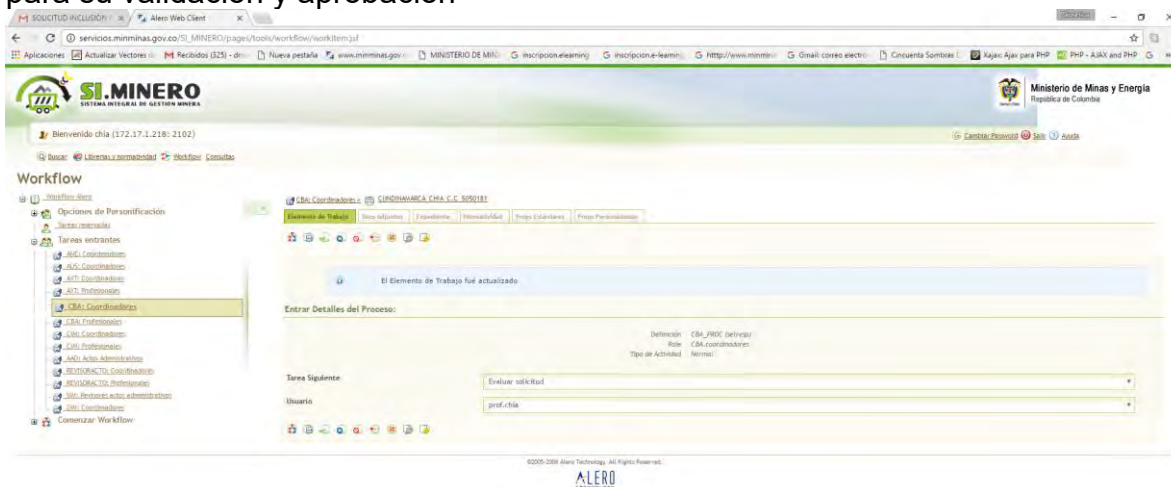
para su validación y aprobación

SOLICITUD INCLUSION | Alero Web Client

servicios.minminas.gov.co/SI_MINERO/pages/tools/workflow/workItem.jsf

Aplicaciones | Actualizar Vectores | Recibidos (325) | Nueva pestaña | www.minminas.gov | MINISTERIO DE MINAS | inscripcion.elearning | inscripcion.e-learning | http://www.minminas | Gmail correo electro | Cincuenta Sombras | Xajax: Ajax para PHP | PHP - AJAX and PHP

SI.MINERO
SISTEMA INTEGRAL DE GESTION MINERA

Ministerio de Minas y Energía
República de Colombia

Bienvenido chia (172.17.1.218: 2102)

Cambiar Password | Salir | Ayuda

Buscar | Librerias y normatividad | Workflow | Consultas

Workflow

Workflow Alero
Opciones de Personificación
Tareas reservadas
Tareas entrantes
AMC: Coordinadores
AUS: Coordinadores
AYT: Coordinadores
AYT: Profesionales
CBA: Coordinadores
CBA: Profesionales
CUN: Coordinadores
CUN: Profesionales
AAD: Actos Administrativos
REVISORACTO: Coordinadores
REVISORACTO: Profesionales
SAA: Revisores actos administrativos
SMI: Coordinadores
Comenzar Workflow

CBA: Coordinadores » CUNDINAMARCA CHIA C.C 5050181

Elemento de Trabajo | Documentos | Expediente | Historial | Props Extendidas | Props Personalizadas

El Elemento de Trabajo fué actualizado

Entrar Detalles del Proceso:

Definición CBA_PROC Del resp
Role CBA.coordinadores
Tipo de Actividad Normal

Tarea Siguiente | Evaluar solicitud
Usuario | prof.chia

©2005-2009 Alero Technology. All Rights Reserved.
ALERO